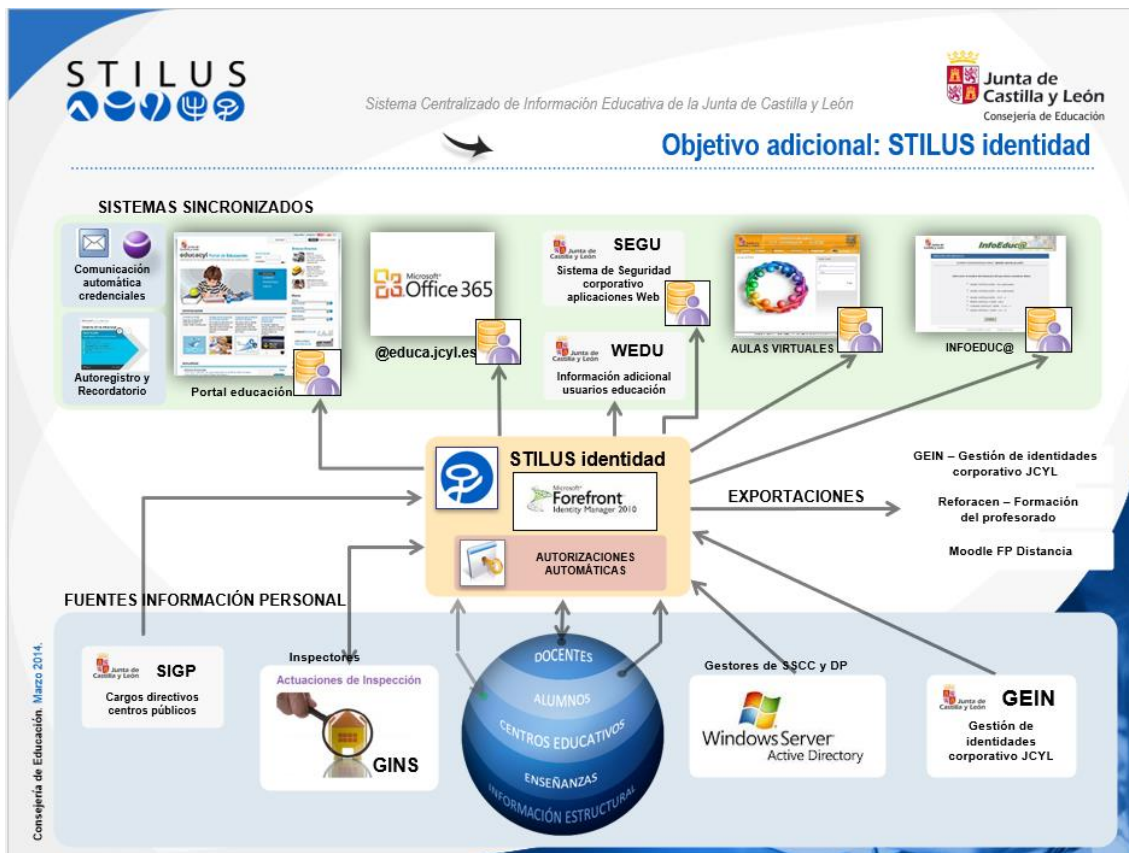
STILUS

Sistema Centralizado de Información Educativa de la Junta de Castilla y León

Junta de Castilla y León
Consejería de Educación

Objetivo adicional: STILUS identidad

SISTEMAS SINCRONIZADOS

Comunicación automática credenciales

Autoregistro y Recordatorio

Portal educación

Microsoft Office 365

@educa.jcyl.es

Junta de Castilla y León SEGU
Sistema de Seguridad corporativo aplicaciones Web

Junta de Castilla y León WEDU
Información adicional usuarios educación

AULAS VIRTUALES

InfoEduc@

INFOEDUC@

STILUS identidad

Microsoft Forefront Identity Manager 2010

AUTORIZACIONES AUTOMÁTICAS

EXPORTACIONES

GEIN – Gestión de identidades corporativo JCYL

Reforacen – Formación del profesorado

Moodle FP Distancia

FUENTES INFORMACIÓN PERSONAL

Junta de Castilla y León SIGP
Cargos directivos centros públicos

Inspectores
Actuaciones de Inspección
GINS

DOCENTES
ALUMNOS
CENTROS EDUCATIVOS
ENSEÑANZAS
INFORMACIÓN ESTRUCTURAL

Gestores de SSCC y DP
Windows Server Active Directory

Junta de Castilla y León GEIN
Gestión de identidades corporativo JCYL

Consejería de Educación. Marzo 2014.